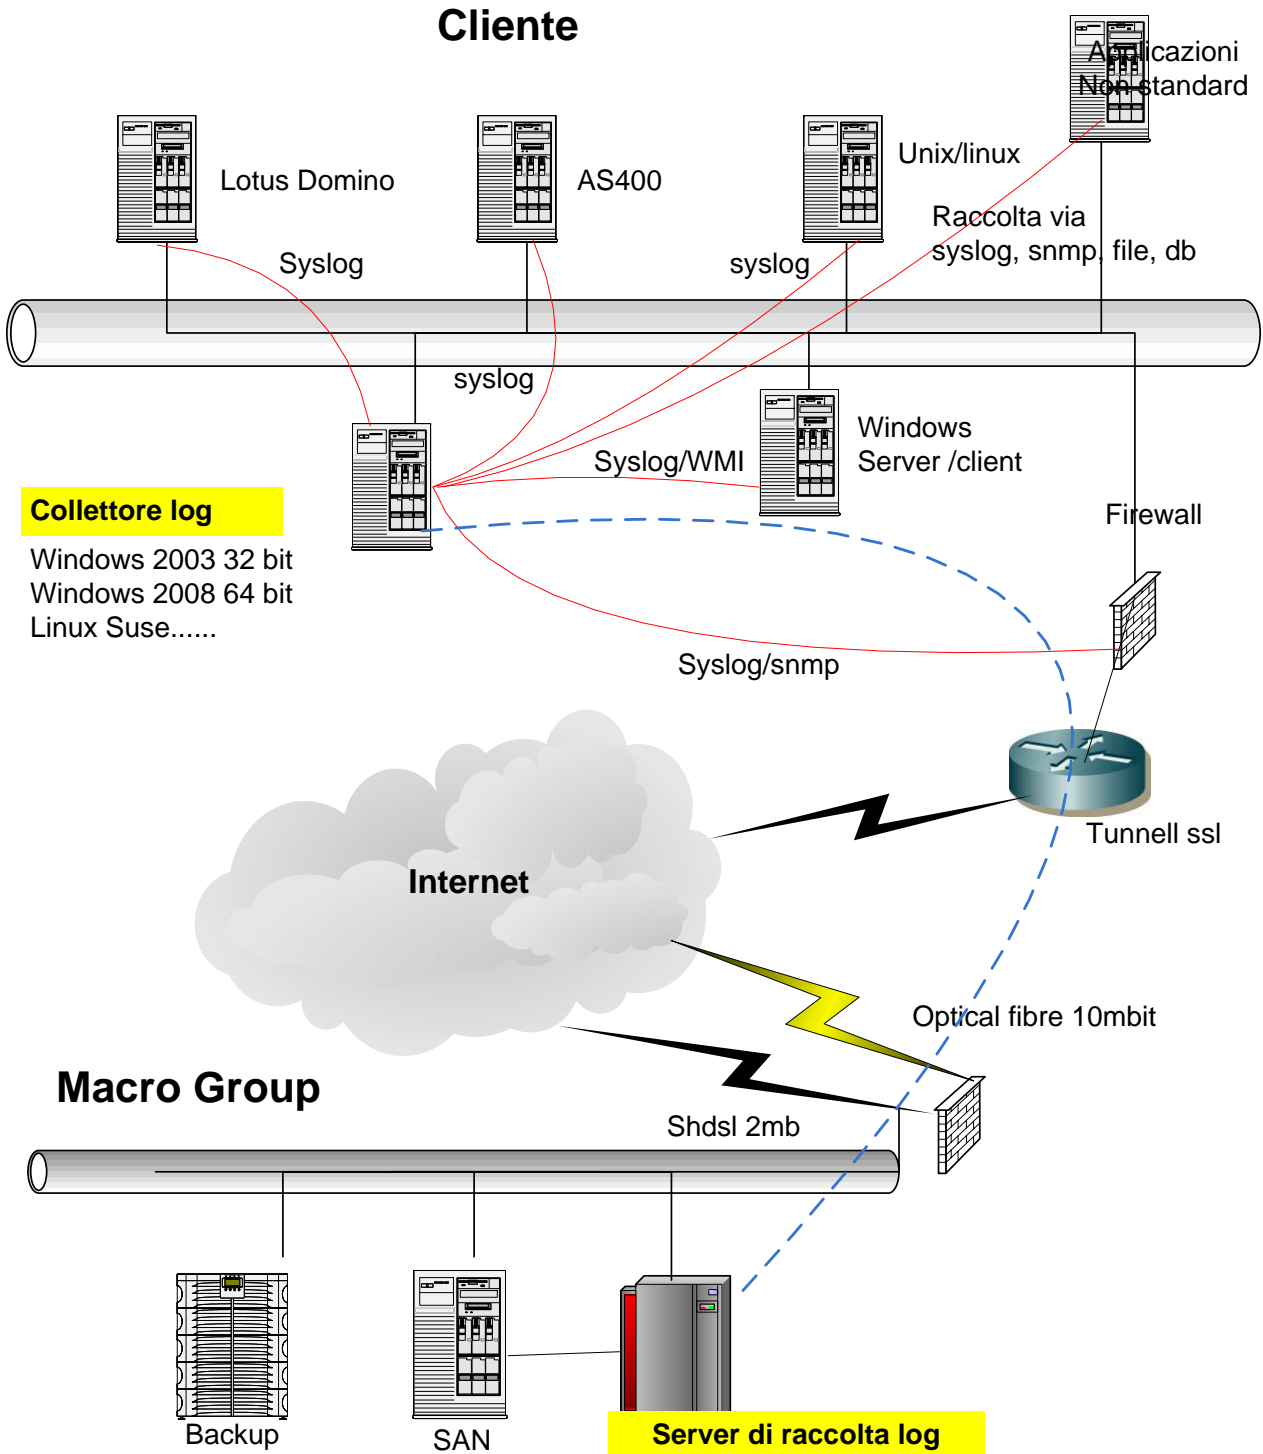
Cliente

Applicazioni Non standard

Lotus Domino

AS400

Unix/linux

Raccolta via syslog, snmp, file, db

Syslog

syslog

syslog

Windows Server /client

Syslog/WMI

Collettore log

Windows 2003 32 bit
Windows 2008 64 bit
Linux Suse......

Firewall

Syslog/snmp

Tunnell ssl

Internet

Optical fibre 10mbit

Macro Group

Shdsl 2mb

Backup

SAN

Server di raccolta log